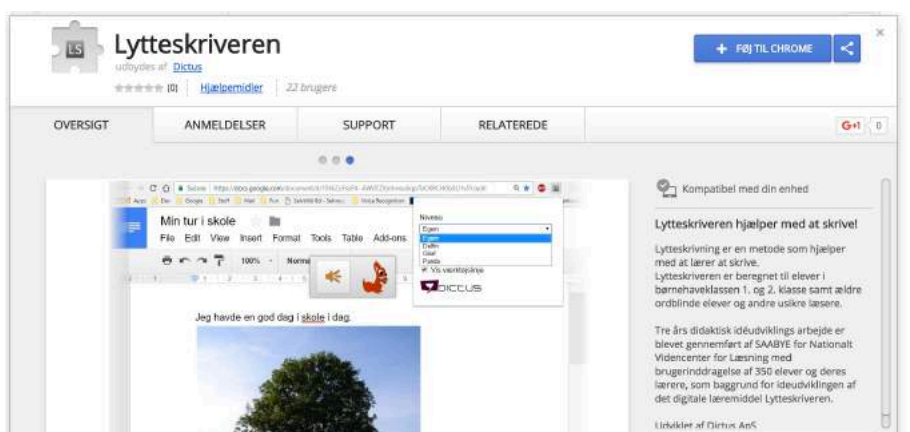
LS

Lytteskriveren
udbydes af Dictus
(0) Hjælpemidler 22 brugere

+ FØJ TIL CHROME

OVERSIGT | ANMELDELSER | SUPPORT | RELATEREDE

G+1 0

Min tur i skole
File Edit View Insert Format Tools Table Add-ons
100% Normal

Niveau
Egen
Egen
Delfin
Gial
Panda
Vis valgmuligheder
DICTUS

Jeg havde en god dag i skole i dag.

Kompatibel med din enhed

Lytteskriveren hjælper med at skrive!

Lytteskrivning er en metode som hjælper med at lærer at skrive.
Lytteskriveren er beregnet til elever i børnehaveklassen 1. og 2. klasse samt ældre ordblinde elever og andre usikre læsere.

Tre års didaktisk idéudviklings arbejde er blevet gennemført af SAABYE for Nationalt Videncenter for Læsning med brugerinddragelse af 350 elever og deres lærere, som baggrund for ideudviklingen af det digitale læremiddel Lytteskriveren.

Udviklet af Dictus ApS